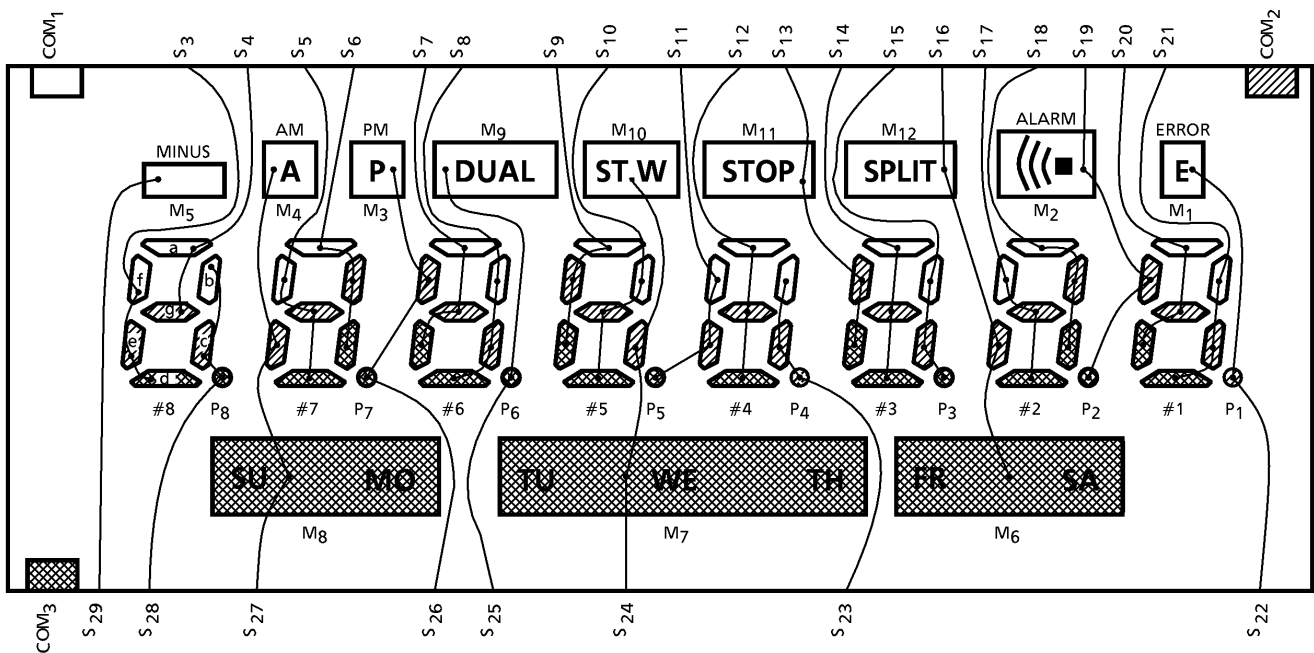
$COM_1$ $S_3$ $S_4$ $S_5$ $S_6$ $S_7$ $S_8$ $S_9$ $S_{10}$ $S_{11}$ $S_{12}$ $S_{13}$ $S_{14}$ $S_{15}$ $S_{16}$ $S_{17}$ $S_{18}$ $S_{19}$ $S_{20}$ $S_{21}$ $COM_2$

MINUS
$M_5$

AM
A
$M_4$

PM
P
$M_3$

$M_9$
DUAL

$M_{10}$
ST.W

$M_{11}$
STOP

$M_{12}$
SPLIT

ALARM
$M_2$

ERROR
E
$M_1$

a
f
b
g
e
c
d

#8 $P_8$ #7 $P_7$ #6 $P_6$ #5 $P_5$ #4 $P_4$ #3 $P_3$ #2 $P_2$ #1 $P_1$

SU MO
$M_8$

TU WE TH
$M_7$

FR SA
$M_6$

$COM_3$ $S_{29}$ $S_{28}$ $S_{27}$ $S_{26}$ $S_{25}$ $S_{24}$ $S_{23}$ $S_{22}$